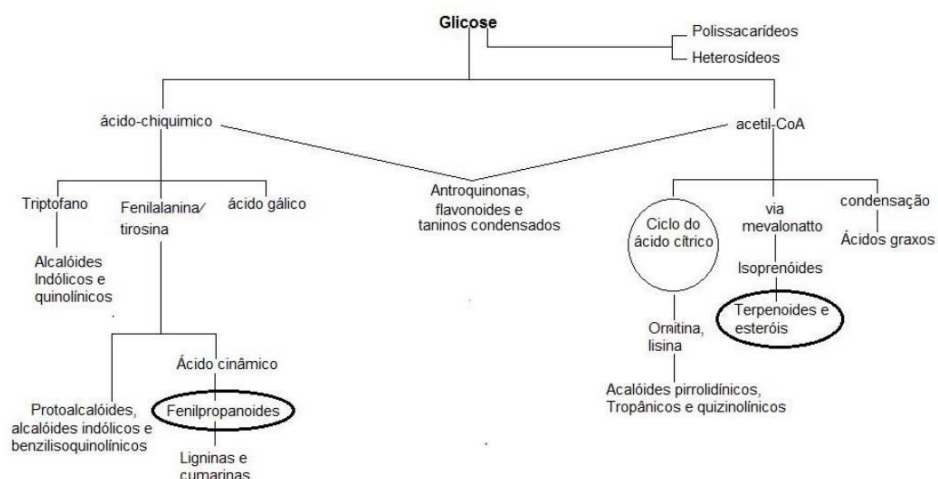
Glicose

Polissacarídeos

Heterosídeos

ácido-chiquimico

acetil-CoA

Triptofano

Fenilalanina/ tirosina

ácido gálico

Antroquinonas, flavonoides e taninos condensados

Ciclo do ácido cítrico

via mevalonatto

condensação

Ácidos graxos

Alcalóides Indólicos e quinolínicos

Isoprenóides

Terpenoides e esteróis

Ornitina, lisina

Ácido cinâmico

Acalóides pirrolidínicos, Tropânicos e quizinolínicos

Protoalcalóides, alcalóides indólicos e benzilisoquinolínicos

Fenilpropanoides

Ligninas e cumarinas